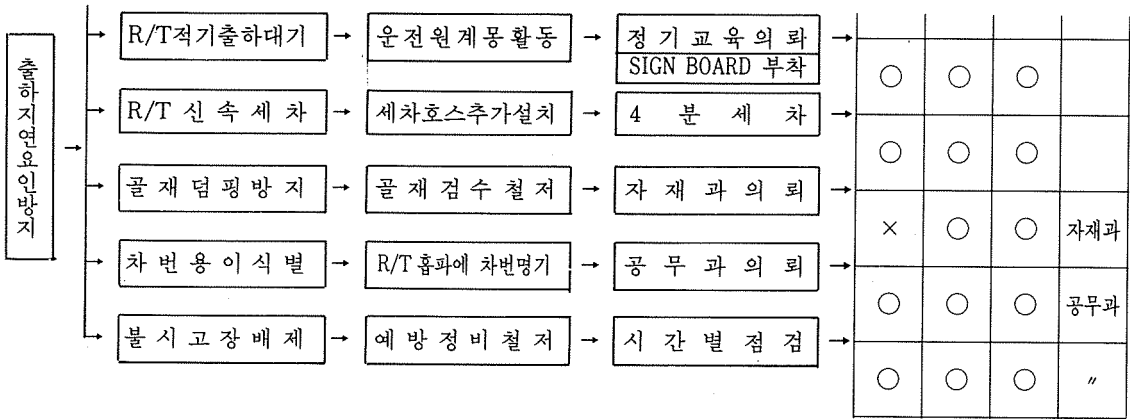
출하지연요인방지

| | | | | | | |
|---|---|---|---|---|---|---|
| R/T적기출하대기 | 운전원계몽활동 | 정 기 교 육 의 롸<br>SIGN BOARD 부착 | ○ | ○ | ○ | |
| R/T 신 속 세 차 | 세차호스추가설치 | 4 분 세 차 | ○ | ○ | ○ | |
| 골 재 덤 핑 방 지 | 골 재 검 수 철 저 | 자 재 과 의 뢰 | × | ○ | ○ | 자재과 |
| 차 번 용 이 식 별 | R/T흡파에 차번명기 | 공 무 과 의 뢰 | ○ | ○ | ○ | 공무과 |
| 불 시 고 장 배 제 | 예 방 정 비 철 저 | 시 간 별 점 검 | ○ | ○ | ○ | 〃 |